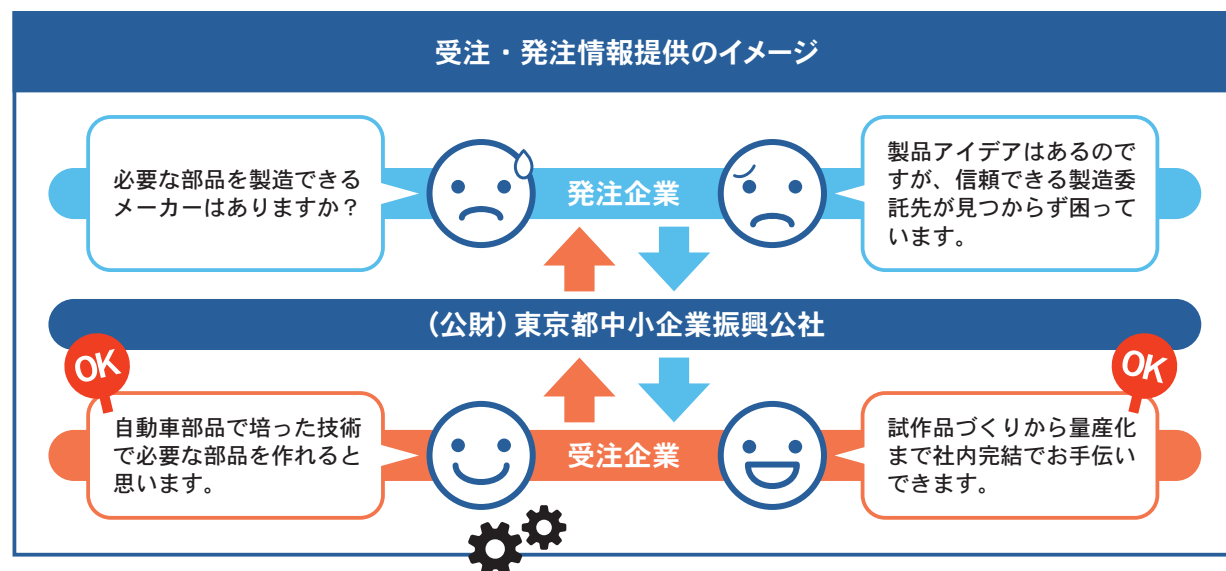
受注・発注情報提供のイメージ

必要な部品を製造できるメーカーはありますか？

発注企業

製品アイデアはあるのですが、信頼できる製造委託先が見つからず困っています。

（公財）東京都中小企業振興公社

OK

自動車部品で培った技術で必要な部品を作れると思います。

受注企業

OK

試作品づくりから量産化まで社内完結でお手伝いできます。